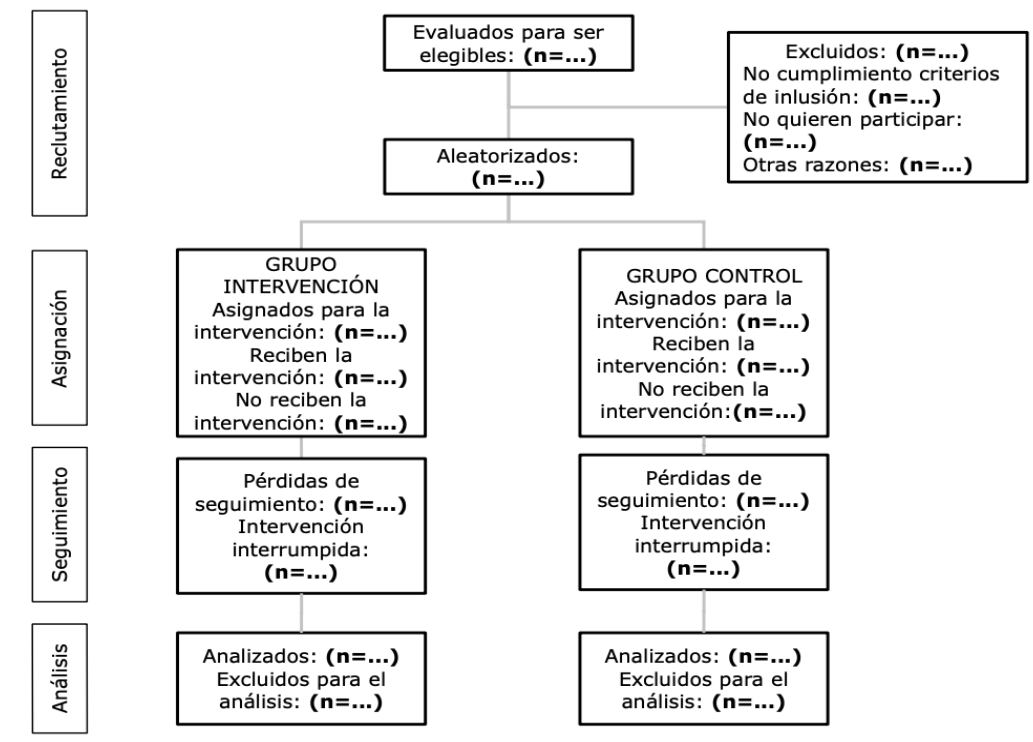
Reclutamiento

Evaluados para ser elegibles: **(n=...)**

Excluidos: **(n=...)**
No cumplimiento criterios de inlusión: **(n=...)**
No quieren participar: **(n=...)**
Otras razones: **(n=...)**

Aleatorizados: **(n=...)**

Asignación

GRUPO INTERVENCIÓN
Asignados para la intervención: **(n=...)**
Reciben la intervención: **(n=...)**
No reciben la intervención: **(n=...)**

GRUPO CONTROL
Asignados para la intervención: **(n=...)**
Reciben la intervención: **(n=...)**
No reciben la intervención:**(n=...)**

Seguimiento

Pérdidas de seguimiento: **(n=...)**
Intervención interrumpida: **(n=...)**

Pérdidas de seguimiento: **(n=...)**
Intervención interrumpida: **(n=...)**

Análisis

Analizados: **(n=...)**
Excluidos para el análisis: **(n=...)**

Analizados: **(n=...)**
Excluidos para el análisis: **(n=...)**